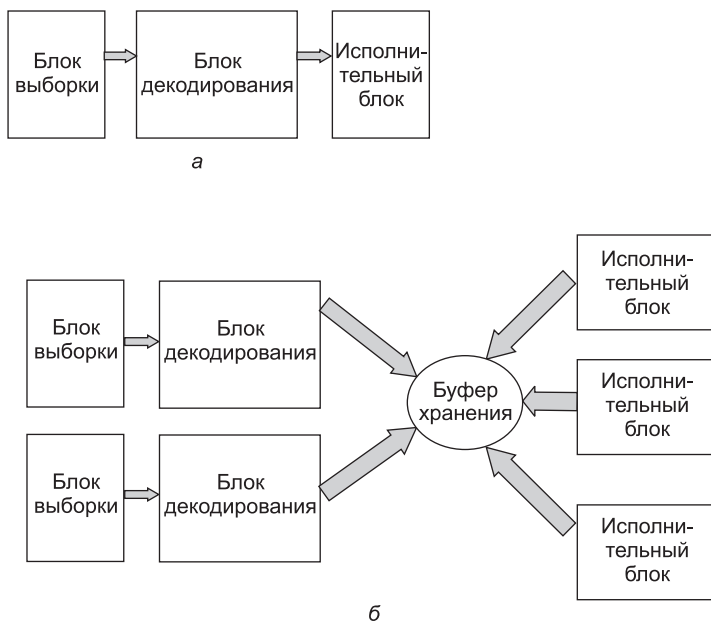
Блок выборки

Блок декодирования

Исполнительный блок

а

Блок выборки

Блок декодирования

Блок выборки

Блок декодирования

Буфер хранения

Исполнительный блок

Исполнительный блок

Исполнительный блок

б